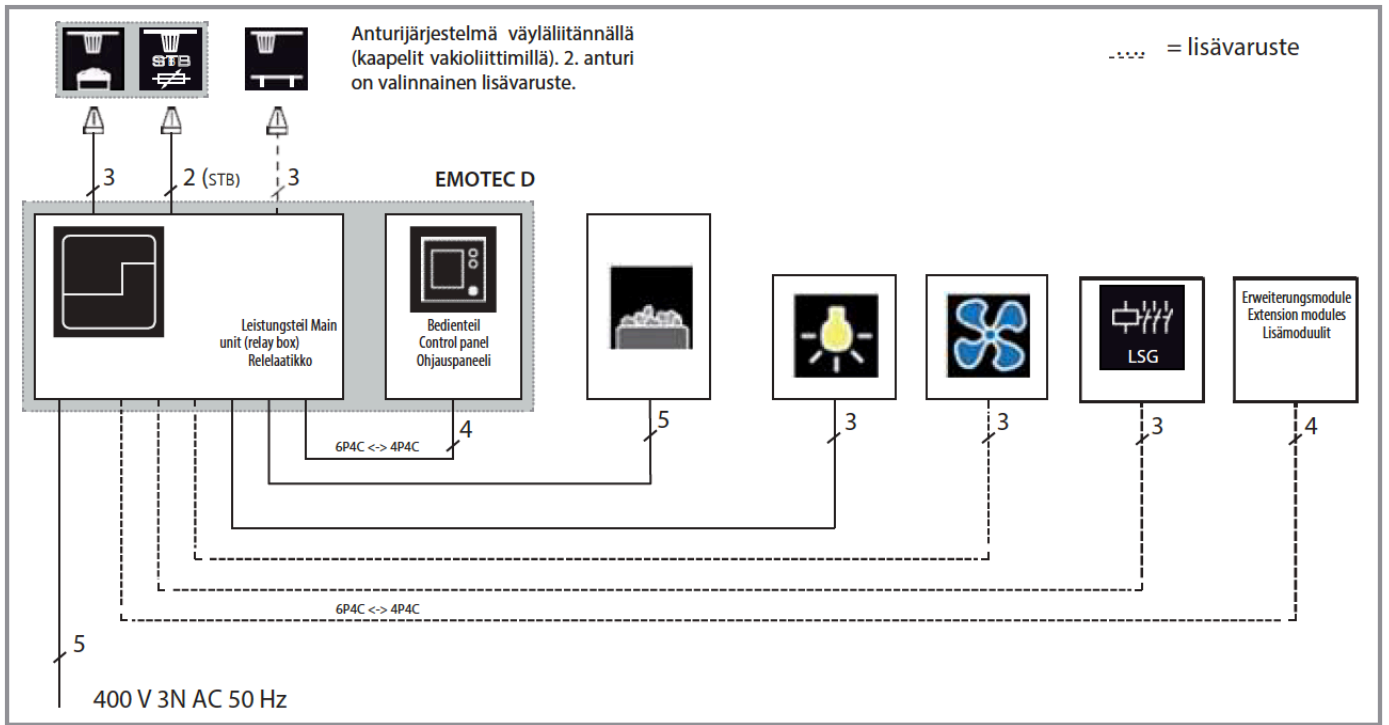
STB

Anturijärjestelmä väyläliitännällä (kaapelit vakioliittimillä). 2. anturi on valinnainen lisävaruste.

= lisävaruste

3

2 (STB)

3

EMOTEC D

Leistungsteil Main unit (relay box) Relelaatikko

Bedienteil Control panel Ohjauspaneeli

Erweiterungsmodule Extension modules Lisämoduulit

LSG

4

6P4C <-> 4P4C

5

3

3

3

4

6P4C <-> 4P4C

5

400 V 3N AC 50 Hz